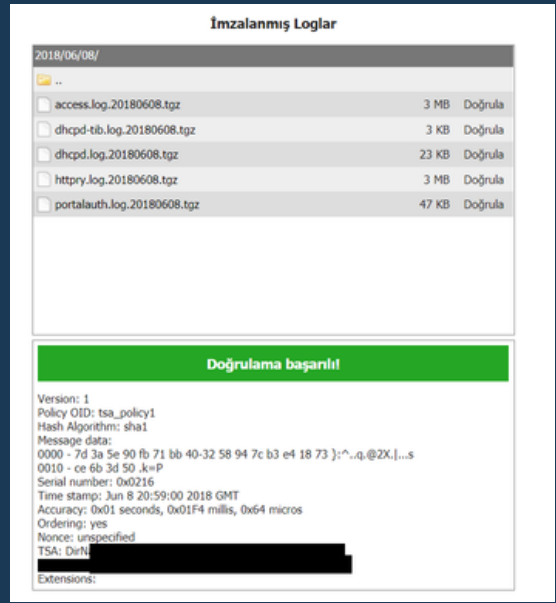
İmzalanmış Loglar

2018/06/08/

..

| | | |
|---|---|---|
| access.log.20180608.tgz | 3 MB | Doğrula |
| dhcpd-tib.log.20180608.tgz | 3 KB | Doğrula |
| dhcpd.log.20180608.tgz | 23 KB | Doğrula |
| httpry.log.20180608.tgz | 3 MB | Doğrula |
| portalauth.log.20180608.tgz | 47 KB | Doğrula |

Doğrulama başarılı!

Version: 1
Policy OID: tsa_policy1
Hash Algorithm: sha1
Message data:
0000 - 7d 3a 5e 90 fb 71 bb 40-32 58 94 7c b3 e4 18 73 }:^..q.@2X.|...s
0010 - ce 6b 3d 50 .k=P
Serial number: 0x0216
Time stamp: Jun 8 20:59:00 2018 GMT
Accuracy: 0x01 seconds, 0x01F4 millis, 0x64 micros
Ordering: yes
Nonce: unspecified
TSA: DirN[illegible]
Extensions: